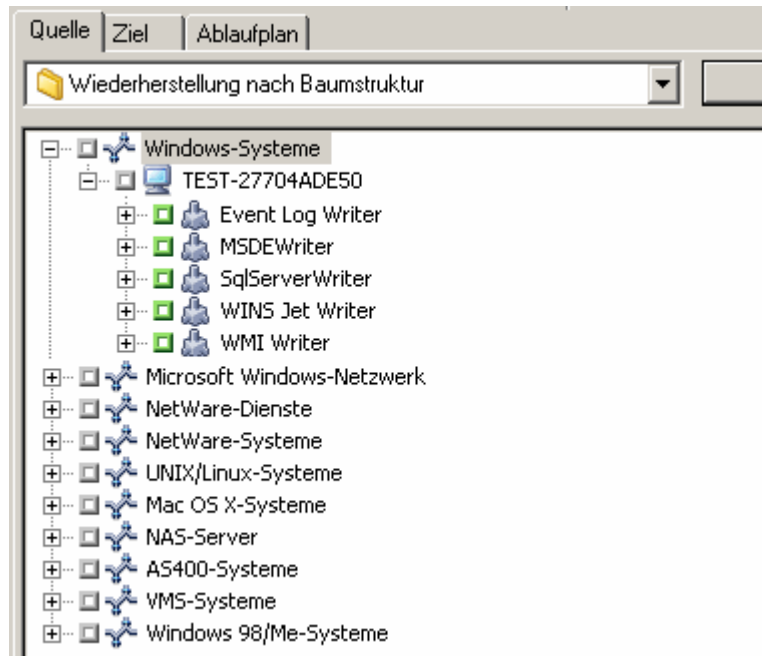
Quelle Ziel Ablaufplan

Wiederherstellung nach Baumstruktur

Windows-Systeme
TEST-27704ADE50
Event Log Writer
MSDEWriter
SqlServerWriter
WINS Jet Writer
WMI Writer
Microsoft Windows-Netzwerk
NetWare-Dienste
NetWare-Systeme
UNIX/Linux-Systeme
Mac OS X-Systeme
NAS-Server
AS400-Systeme
VMS-Systeme
Windows 98/Me-Systeme